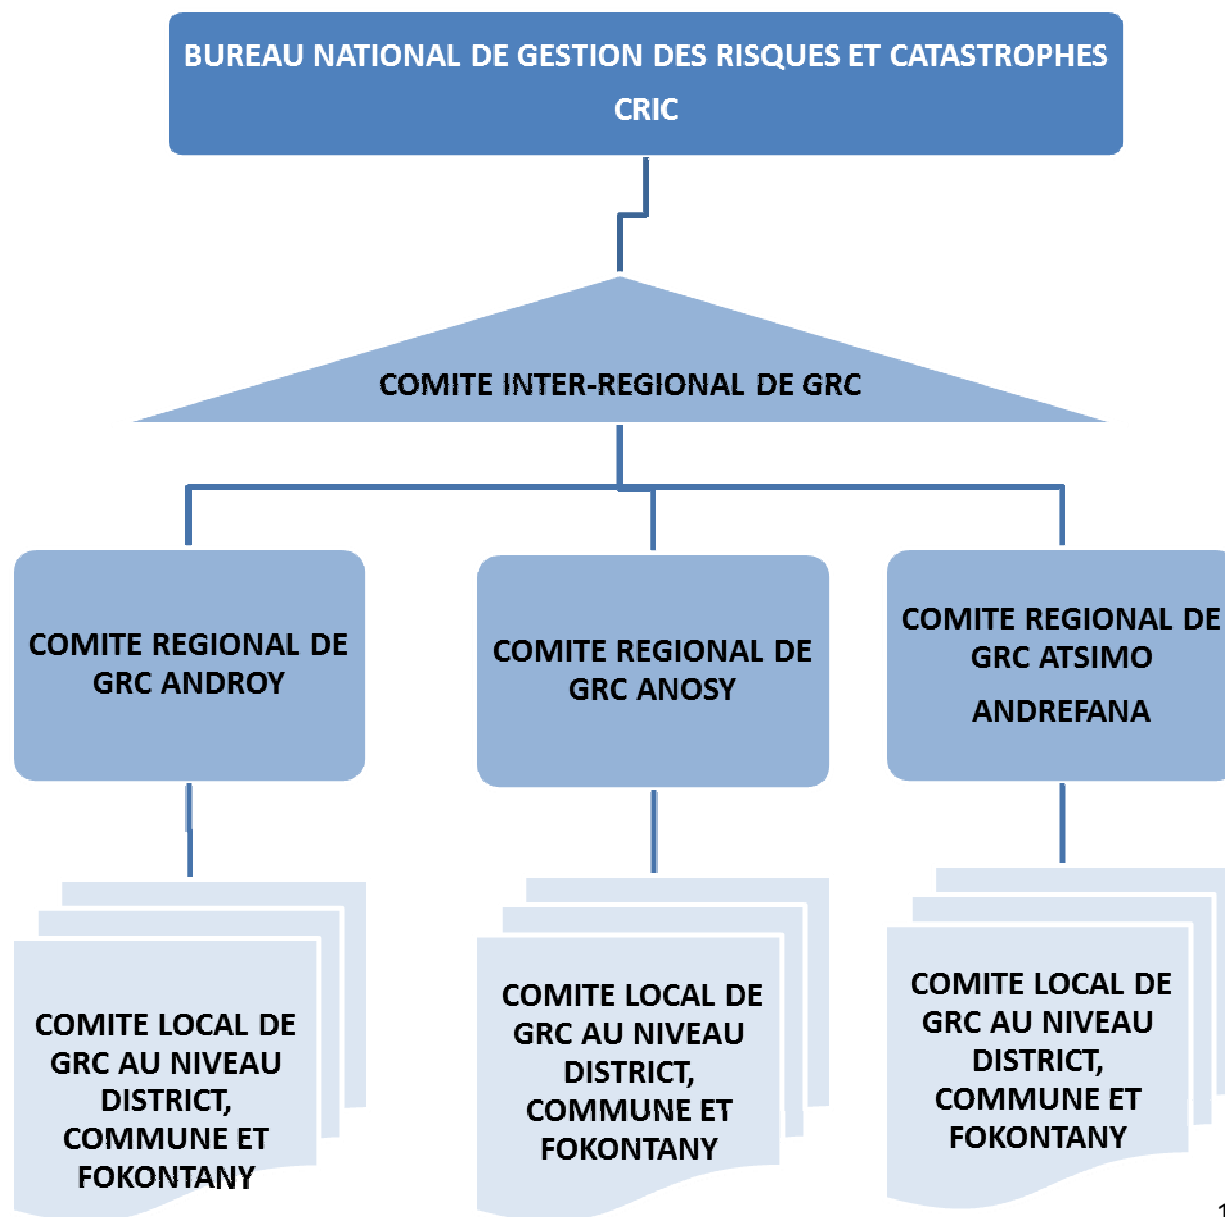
BUREAU NATIONAL DE GESTION DES RISQUES ET CATASTROPHES
CRIC

COMITE INTER-REGIONAL DE GRC

COMITE REGIONAL DE GRC ANDROY

COMITE REGIONAL DE GRC ANOSY

COMITE REGIONAL DE GRC ATSIMO ANDREFANA

COMITE LOCAL DE GRC AU NIVEAU DISTRICT, COMMUNE ET FOKONTANY

COMITE LOCAL DE GRC AU NIVEAU DISTRICT, COMMUNE ET FOKONTANY

COMITE LOCAL DE GRC AU NIVEAU DISTRICT, COMMUNE ET FOKONTANY

1